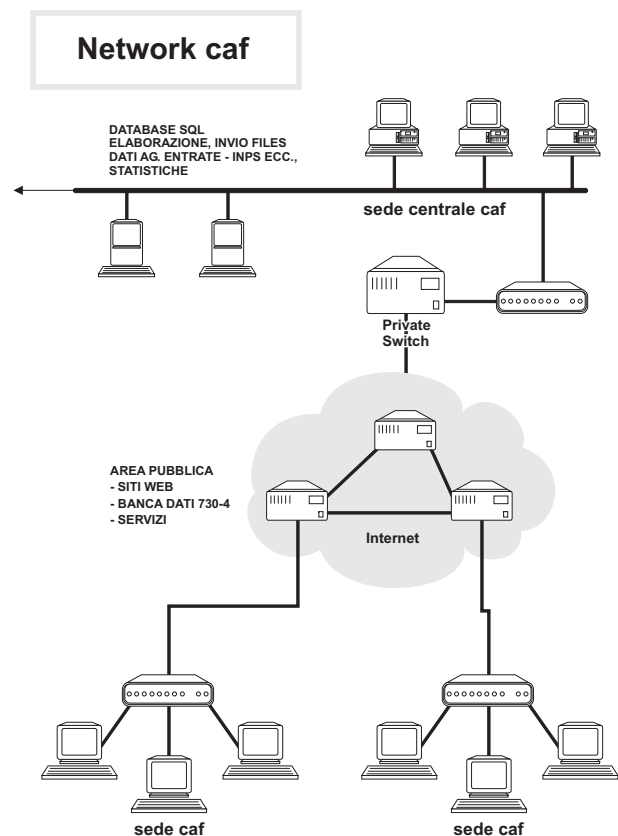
Network caf

DATABASE SQL
ELABORAZIONE, INVIO FILES
DATI AG. ENTRATE - INPS ECC.,
STATISTICHE

sede centrale caf

Private
Switch

AREA PUBBLICA
- SITI WEB
- BANCA DATI 730-4
- SERVIZI

Internet

sede caf

sede caf